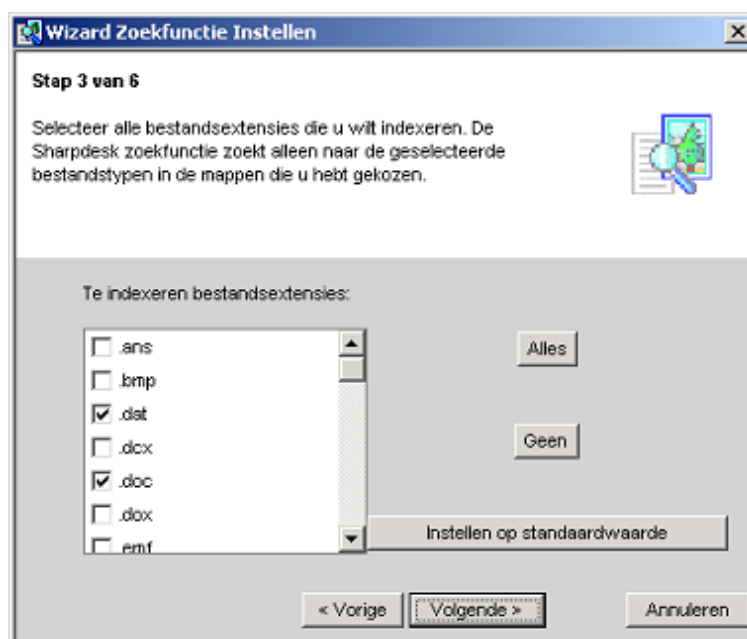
Wizard Zoekfunctie Instellen

Stap 3 van 6

Selecteer alle bestandsextensies die u wilt indexeren. De Sharpdesk zoekfunctie zoekt alleen naar de geselecteerde bestandstypen in de mappen die u hebt gekozen.

Te indexeren bestandsextensies:

.ans
.bmp
.dat
.dcx
.doc
.dox
.emf

Alles

Geen

Instellen op standaardwaarde

< Vorige

Volgende >

Annuleren